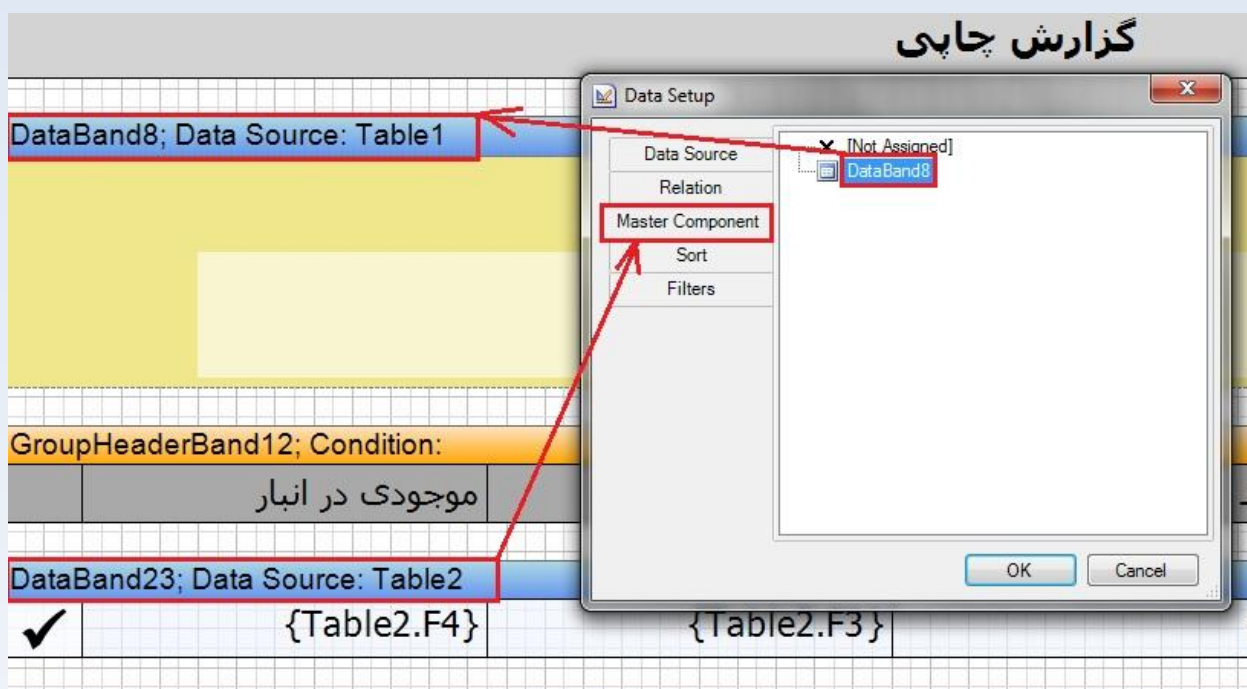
گزارش چاپی

DataBand8; Data Source: Table1

Data Setup

Data Source
Relation
Master Component
Sort
Filters

[Not Assigned]
DataBand8

GroupHeaderBand12; Condition:

موجودی در انبار

DataBand23; Data Source: Table2

OK
Cancel

✓ {Table2.F4} {Table2.F3}